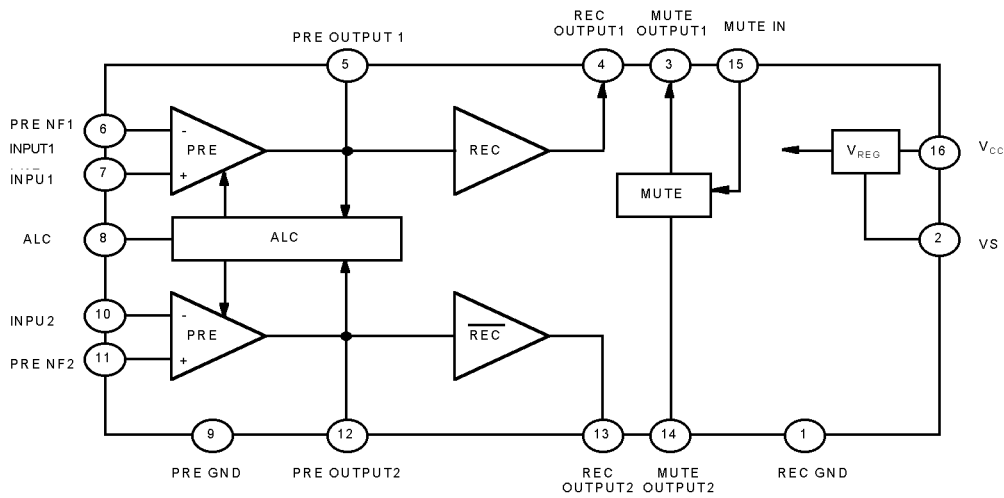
PRE OUTPUT 1

REC OUTPUT1

MUTE OUTPUT1

MUTE IN

PRE NF1

6

INPUT1

7

INPU1

5

4

3

15

PRE

-

+

REC

MUTE

$V_{REG}$

16

$V_{CC}$

ALC

8

ALC

2

VS

INPU2

10

PRE NF2

11

PRE

-

+

$\overline{REC}$

9

12

13

14

1

PRE GND

PRE OUTPUT2

REC OUTPUT2

MUTE OUTPUT2

REC GND